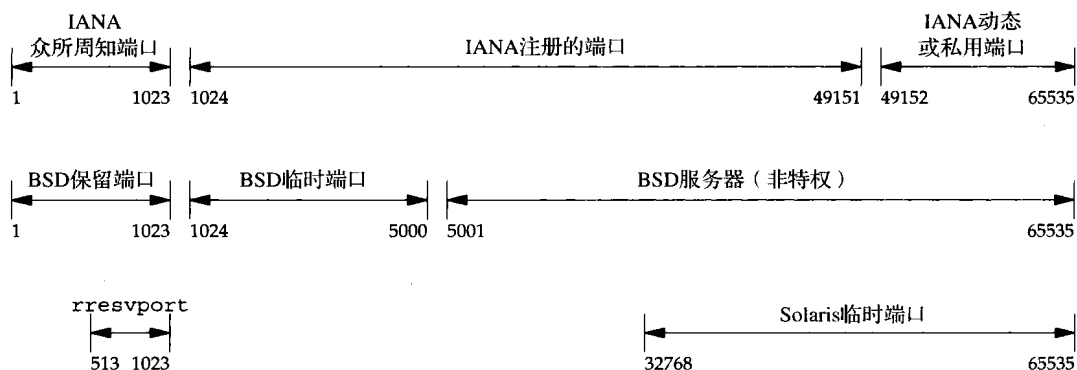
IANA
众所周知端口

IANA注册的端口

IANA动态
或私用端口

1 1023 1024 49151 49152 65535

BSD保留端口

BSD临时端口

BSD服务器（非特权）

1 1023 1024 5000 5001 65535

rresvport

513 1023

Solaris临时端口

32768 65535